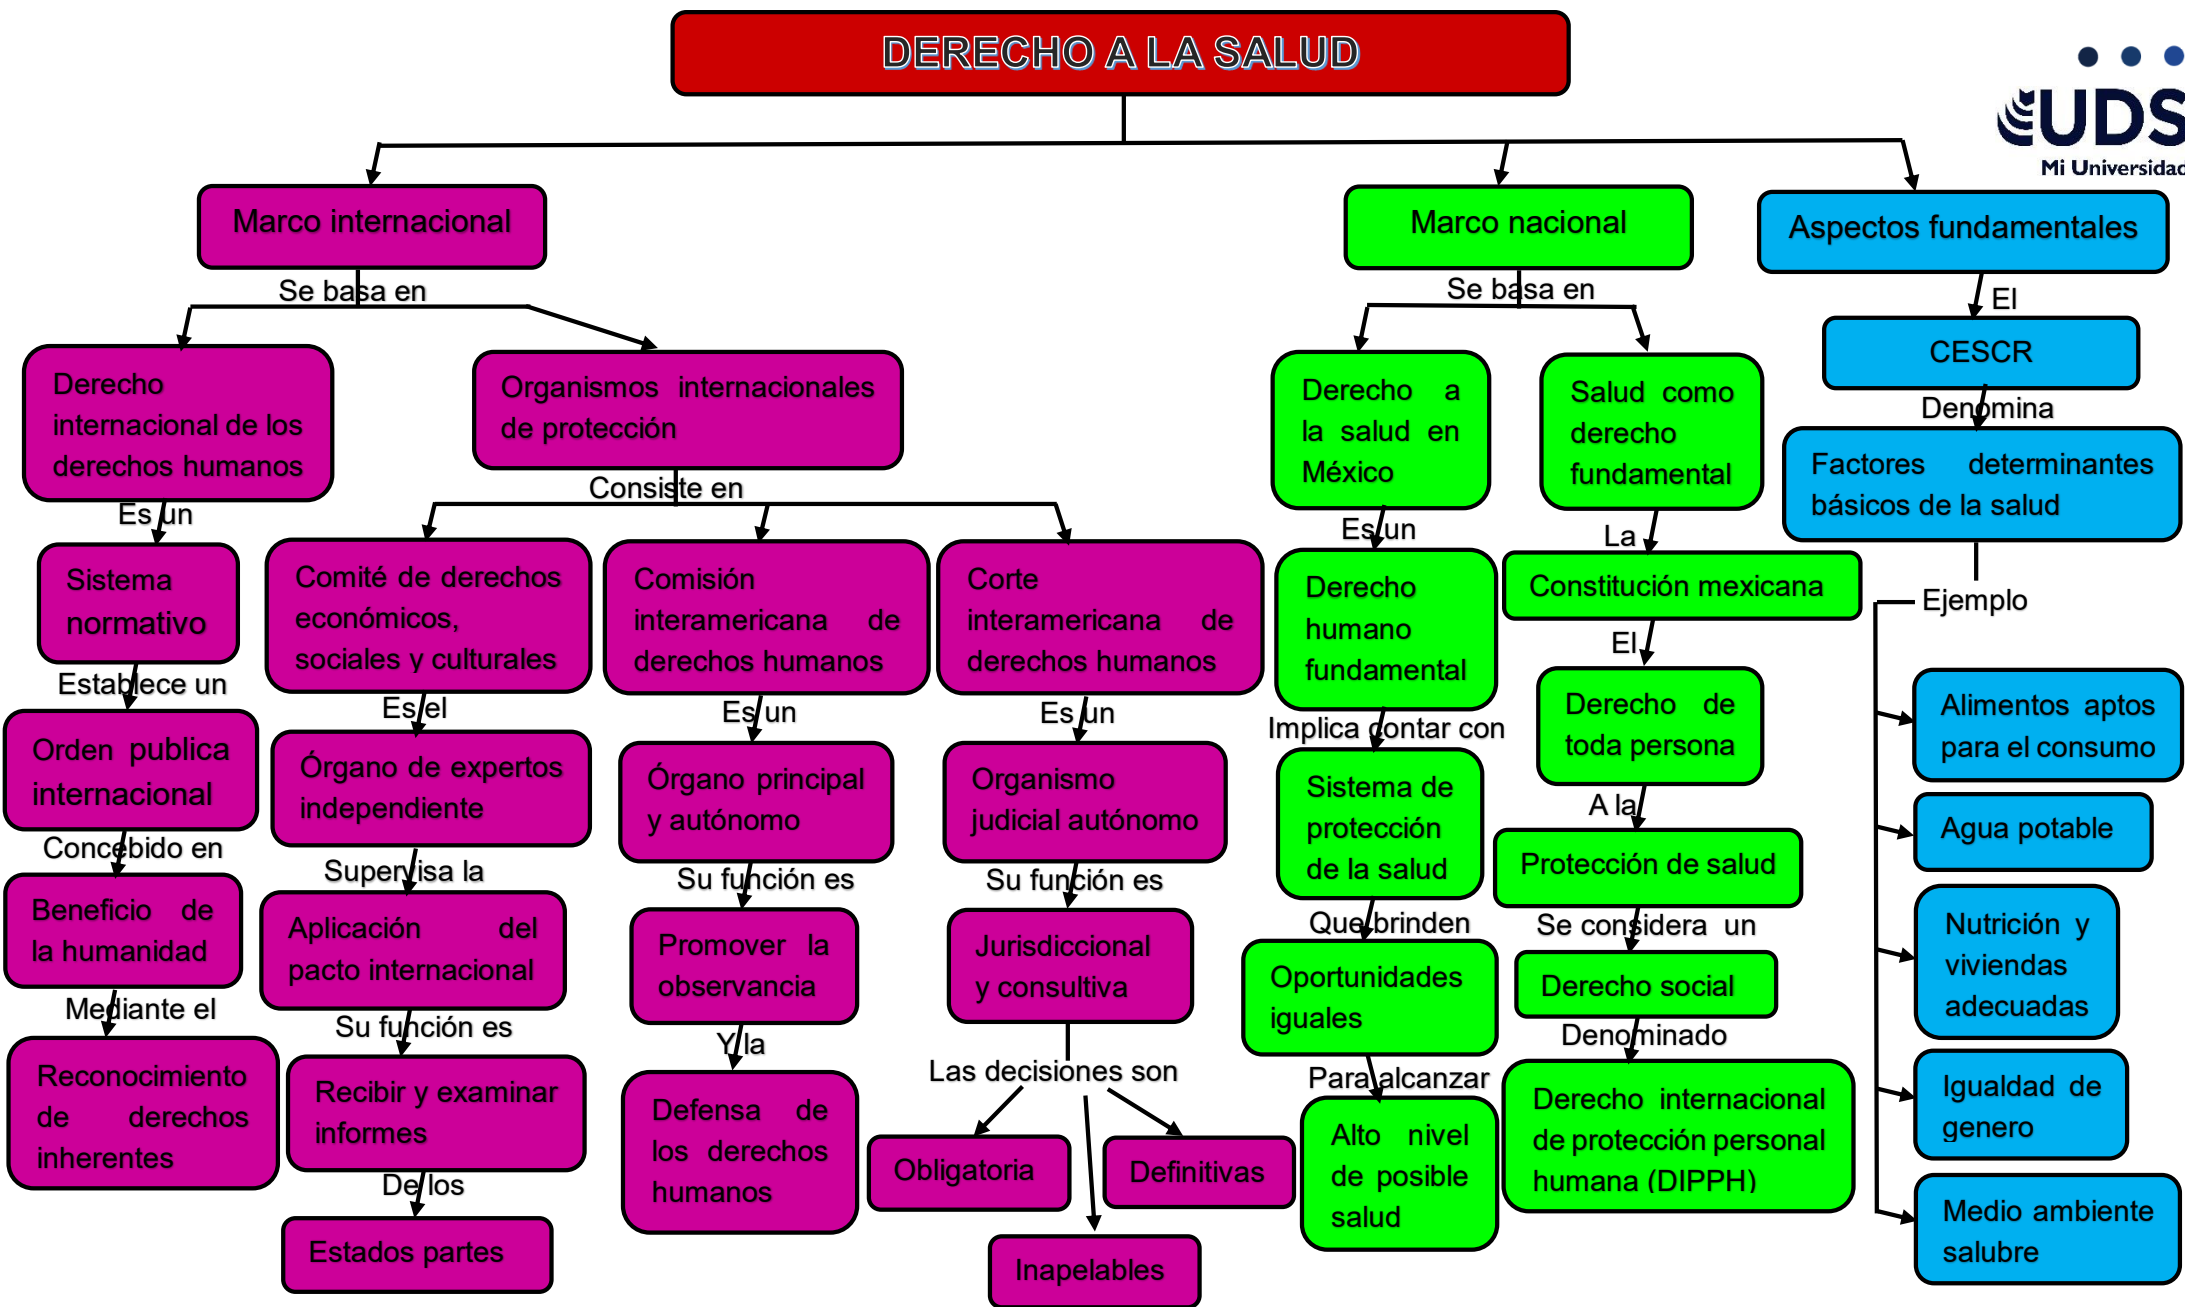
DERECHO A LA SALUD

UDS
Mi Universidad

Marco internacional

Se basa en

Derecho internacional de los derechos humanos

Es un

Sistema normativo

Establece un

Orden publica internacional

Concebido en

Beneficio de la humanidad

Mediante el

Reconocimiento de derechos inherentes

Organismos internacionales de protección

Consiste en

Comité de derechos económicos, sociales y culturales

Es el

Órgano de expertos independiente

Supervisa la

Aplicación del pacto internacional

Su función es

Recibir y examinar informes

De los

Estados partes

Comisión interamericana de derechos humanos

Es un

Órgano principal y autónomo

Su función es

Promover la observancia

Y la

Defensa de los derechos humanos

Corte interamericana de derechos humanos

Es un

Organismo judicial autónomo

Su función es

Jurisdiccional y consultiva

Las decisiones son

Obligatoria

Definitivas

Inapelables

Marco nacional

Se basa en

Derecho a la salud en México

Es un

Derecho humano fundamental

Implica contar con

Sistema de protección de la salud

Que brinden

Oportunidades iguales

Para alcanzar

Alto nivel de posible salud

Salud como derecho fundamental

La

Constitución mexicana

El

Derecho de toda persona

A la

Protección de salud

Se considera un

Derecho social

Denominado

Derecho internacional de protección personal humana (DIPPH)

Aspectos fundamentales

El

CESCR

Denomina

Factores determinantes básicos de la salud

Ejemplo

Alimentos aptos para el consumo

Agua potable

Nutrición y viviendas adecuadas

Igualdad de genero

Medio ambiente salubre